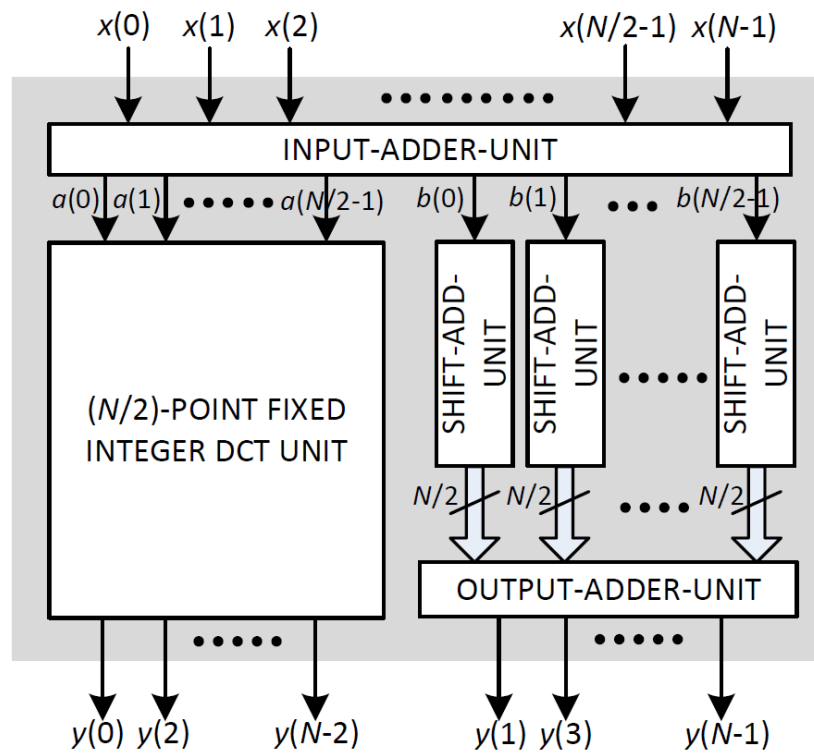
$x(0)$ $x(1)$ $x(2)$ $x(N/2\text{-}1)$ $x(N\text{-}1)$

INPUT-ADDER-UNIT

$a(0)$ $a(1)$ $a(N/2\text{-}1)$ $b(0)$ $b(1)$ $b(N/2\text{-}1)$

($N$/2)-POINT FIXED INTEGER DCT UNIT

SHIFT-ADD-UNIT

SHIFT-ADD-UNIT

SHIFT-ADD-UNIT

$N/2$ $N/2$ $N/2$

OUTPUT-ADDER-UNIT

$y(0)$ $y(2)$ $y(N\text{-}2)$ $y(1)$ $y(3)$ $y(N\text{-}1)$